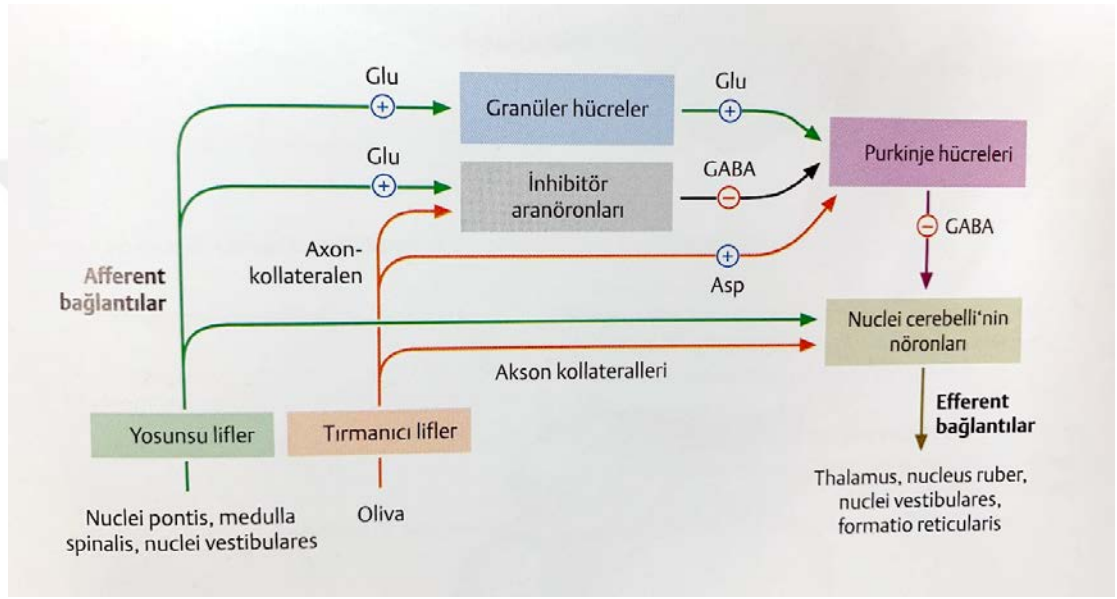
Glu
Granüler hücreler
Glu
Purkinje hücreleri
Glu
İnhibitör aranöronları
GABA
GABA
Axon-kollateralen
Afferent bağlantılar
Asp
Nuclei cerebelli'nin nöronları
Akson kollateralleri
Efferent bağlantılar
Yosunsu lifler
Tırmanıcı lifler
Thalamus, nucleus ruber, nuclei vestibulares, formatio reticularis
Nuclei pontis, medulla spinalis, nuclei vestibulares
Oliva